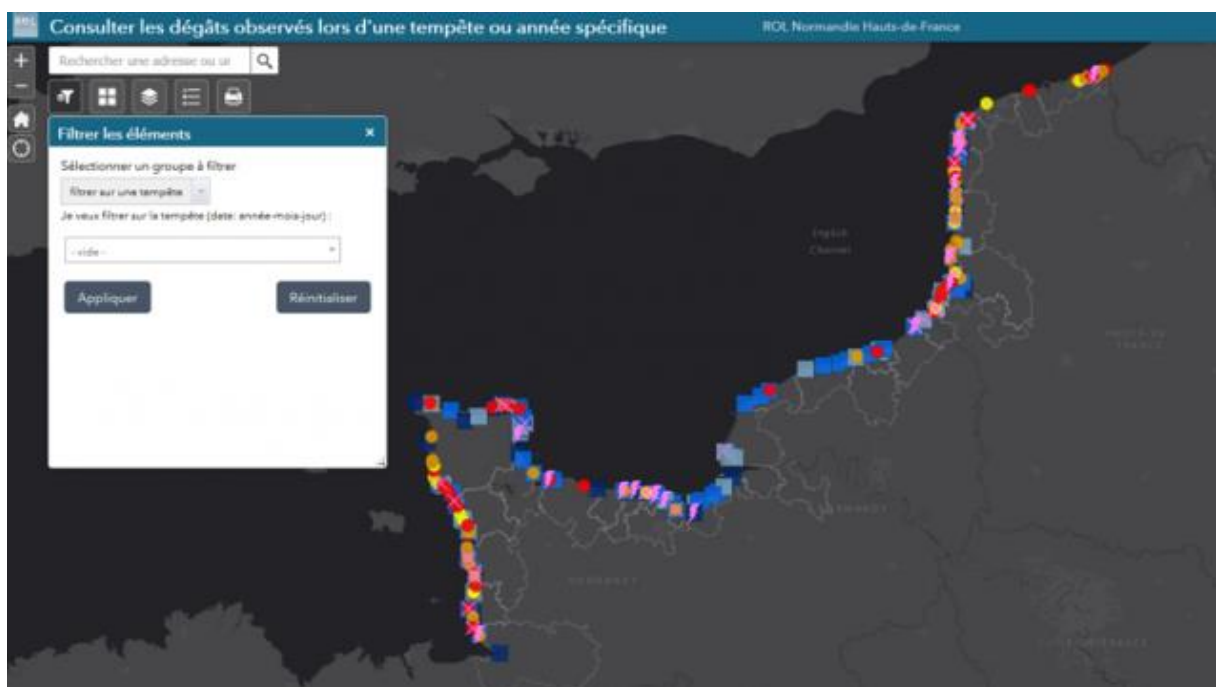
Consulter les dégâts observés lors d'une tempête ou année spécifique

ROL Normandie Hauts-de-France

Rechercher une adresse ou un

Filtrer les éléments

Sélectionner un groupe à filtrer

filtrer sur une tempête

Je veux filtrer sur la tempête (date: année-mois-jour) :

- vide -

Appliquer

Réinitialiser

English Channel